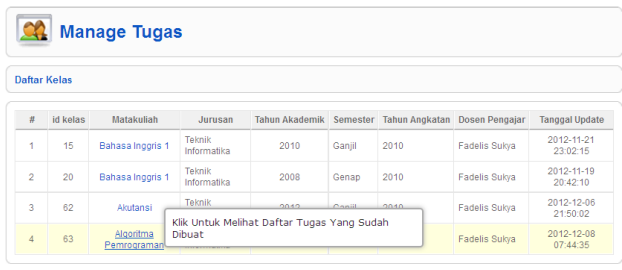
Manage Tugas

Daftar Kelas

| # | id kelas | Matakuliah | Jurusan | Tahun Akademik | Semester | Tahun Angkatan | Dosen Pengajar | Tanggal Update |
|---|---|---|---|---|---|---|---|---|
| 1 | 15 | Bahasa Inggris 1 | Teknik Informatika | 2010 | Ganjil | 2010 | Fadelis Sukya | 2012-11-21 23:02:15 |
| 2 | 20 | Bahasa Inggris 1 | Teknik Informatika | 2008 | Genap | 2010 | Fadelis Sukya | 2012-11-19 20:42:10 |
| 3 | 62 | Akutansi | Teknik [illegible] | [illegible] | Ganjil | 2010 | Fadelis Sukya | 2012-12-06 21:50:02 |
| 4 | 63 | Algoritma Pemrograman | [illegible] | | | | Fadelis Sukya | 2012-12-08 07:44:35 |

Klik Untuk Melihat Daftar Tugas Yang Sudah Dibuat